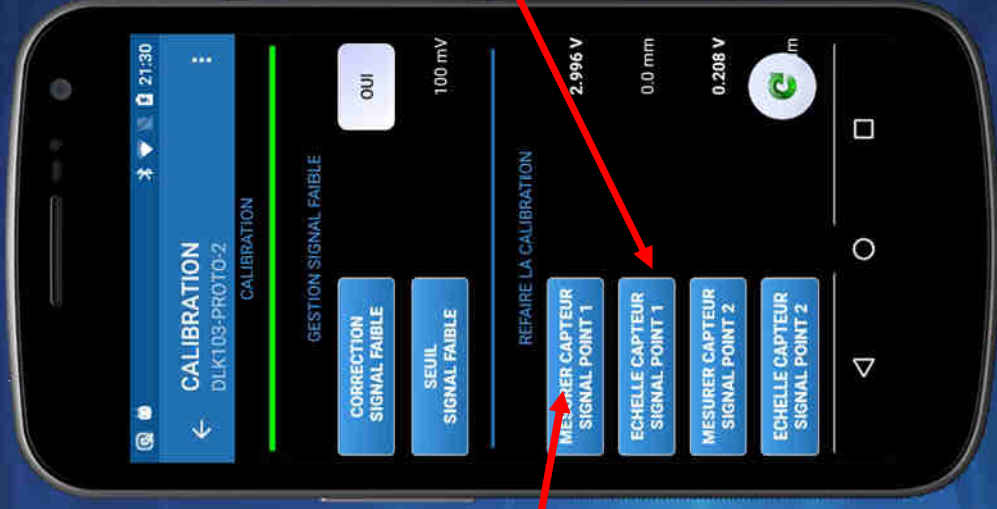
21:30

CALIBRATION
DLK103-PROTO-2

CALIBRATION

GESTION SIGNAL FAIBLE

CORRECTION SIGNAL FAIBLE
OUI

SEUIL SIGNAL FAIBLE
100 mV

REFAIRE LA CALIBRATION

MESURER CAPTEUR SIGNAL POINT 1
2.996 V

ECHELLE CAPTEUR SIGNAL POINT 1
0.0 mm

MESURER CAPTEUR SIGNAL POINT 2
0.208 V

ECHELLE CAPTEUR SIGNAL POINT 2
m